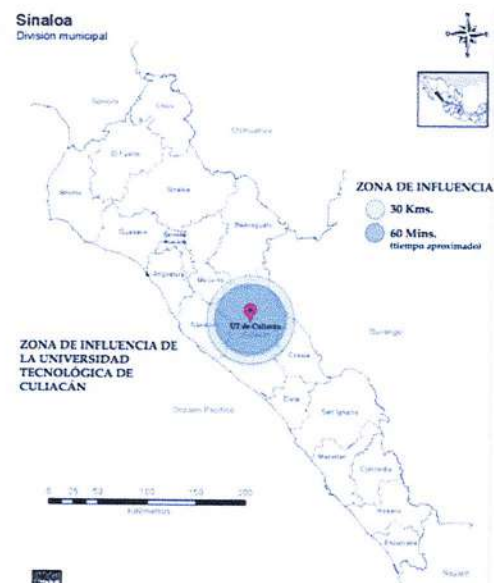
Sinaloa
División municipal

ZONA DE INFLUENCIA
30 Kms.
60 Mins.
(tiempo aproximado)

Sonora
Choix
El Fuerte
Chihuahua
Ahome
Sinaloa
Guasave
Badiraguato
Angostura
Mocorito
Navolato
UT de Culiacán
Culiacán
Durango
Cosalá
Elota
San Ignacio
Océano Pacífico
Mazatlán
Concordia
Rosario
Escuinapa
Nayarit

ZONA DE INFLUENCIA DE LA UNIVERSIDAD TECNOLÓGICA DE CULIACÁN

0 25 50 100 150 200
Kilómetros